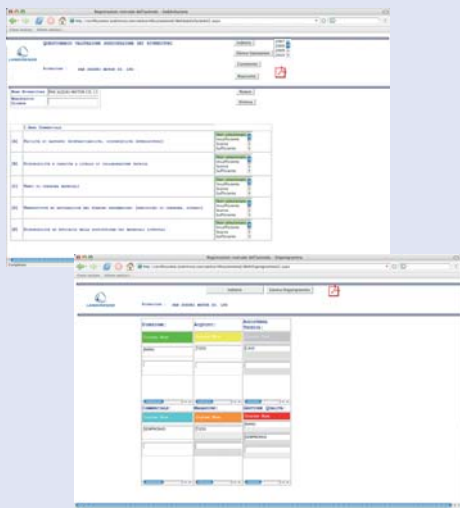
QUESTIONARIO VALUTAZIONE QUALIFICAZIONE DEI FORNITORI

Fornitore: DAB SUZUKI MOTOR CO. LTD

Indietro

Nome Fornitore: DAB SUZUKI MOTOR CO. LTD

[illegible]

Fornitore: DAB SUZUKI MOTOR CO. LTD

Indietro

Fornitore:

Acquisti:

Commerciale:

Magazzino:

Gestione Qualità: